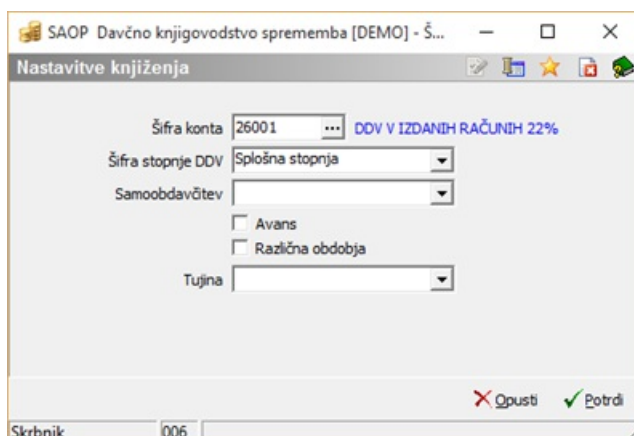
SAOP Davčno knjigovodstvo sprememba [DEMO] - Š...

Nastavitve knjiženja

Šifra konta 26001 ... DDV V IZDANIH RAČUNIH 22%

Šifra stopnje DDV Splošna stopnja

Samoobdavčitev

Avans

Različna obdobja

Tujina

Opusti

Potrdi

Skrbnik 006